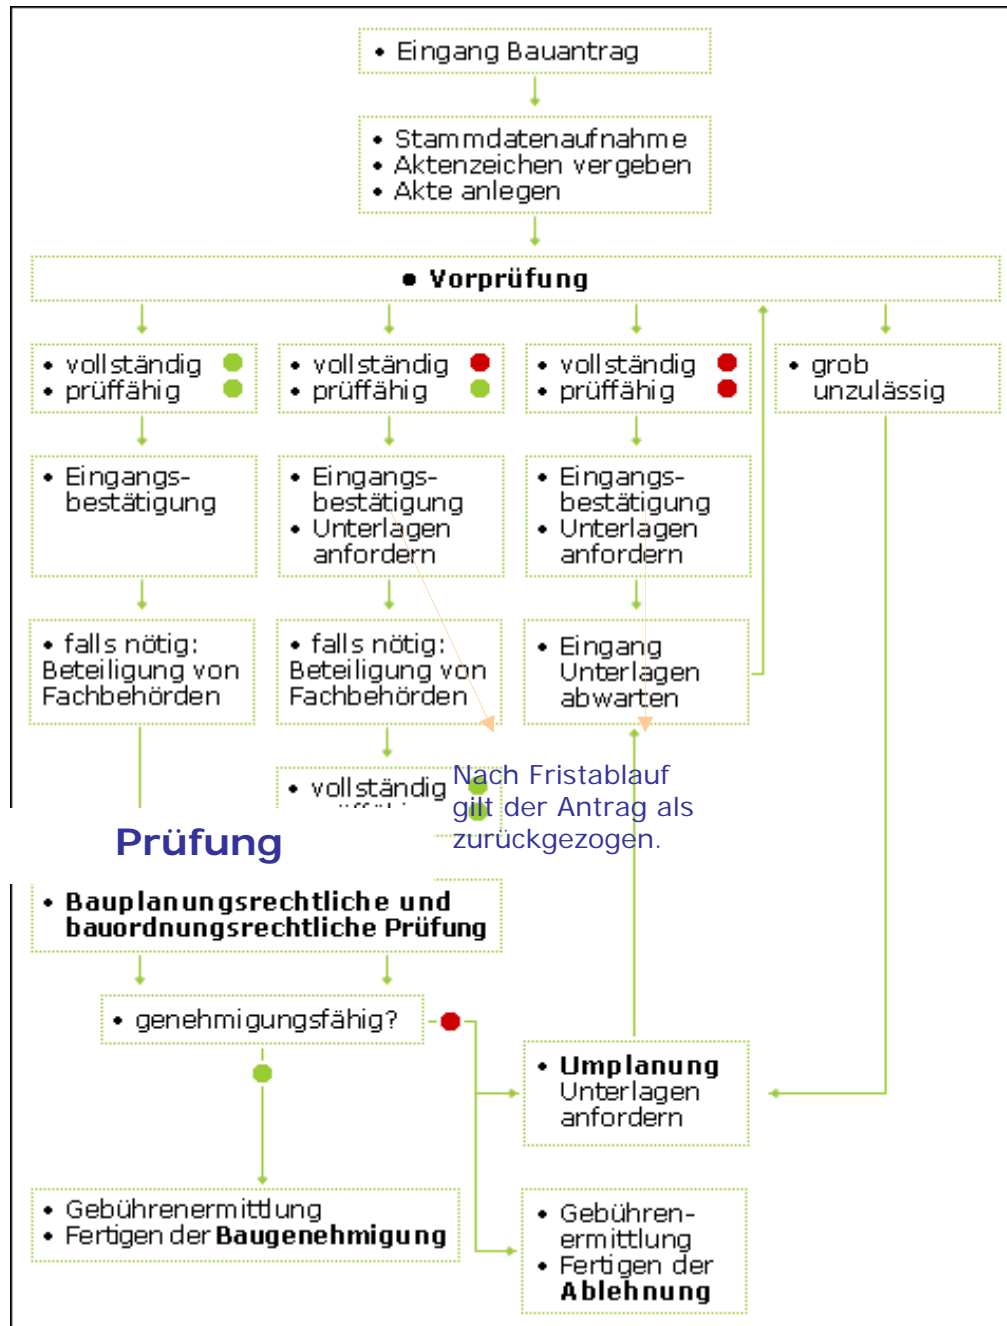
• Eingang Bauantrag

• Stammdatenaufnahme
• Aktenzeichen vergeben
• Akte anlegen

• Vorprüfung

• vollständig
• prüffähig

• vollständig
• prüffähig

• vollständig
• prüffähig

• grob unzulässig

• Eingangsbestätigung

• Eingangsbestätigung
• Unterlagen anfordern

• Eingangsbestätigung
• Unterlagen anfordern

• falls nötig: Beteiligung von Fachbehörden

• falls nötig: Beteiligung von Fachbehörden

• Eingang Unterlagen abwarten

• vollständig
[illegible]

Nach Fristablauf gilt der Antrag als zurückgezogen.

Prüfung

• Bauplanungsrechtliche und bauordnungsrechtliche Prüfung

• genehmigungsfähig?

• Umplanung Unterlagen anfordern

• Gebührenermittlung
• Fertigen der Baugenehmigung

• Gebührenermittlung
• Fertigen der Ablehnung